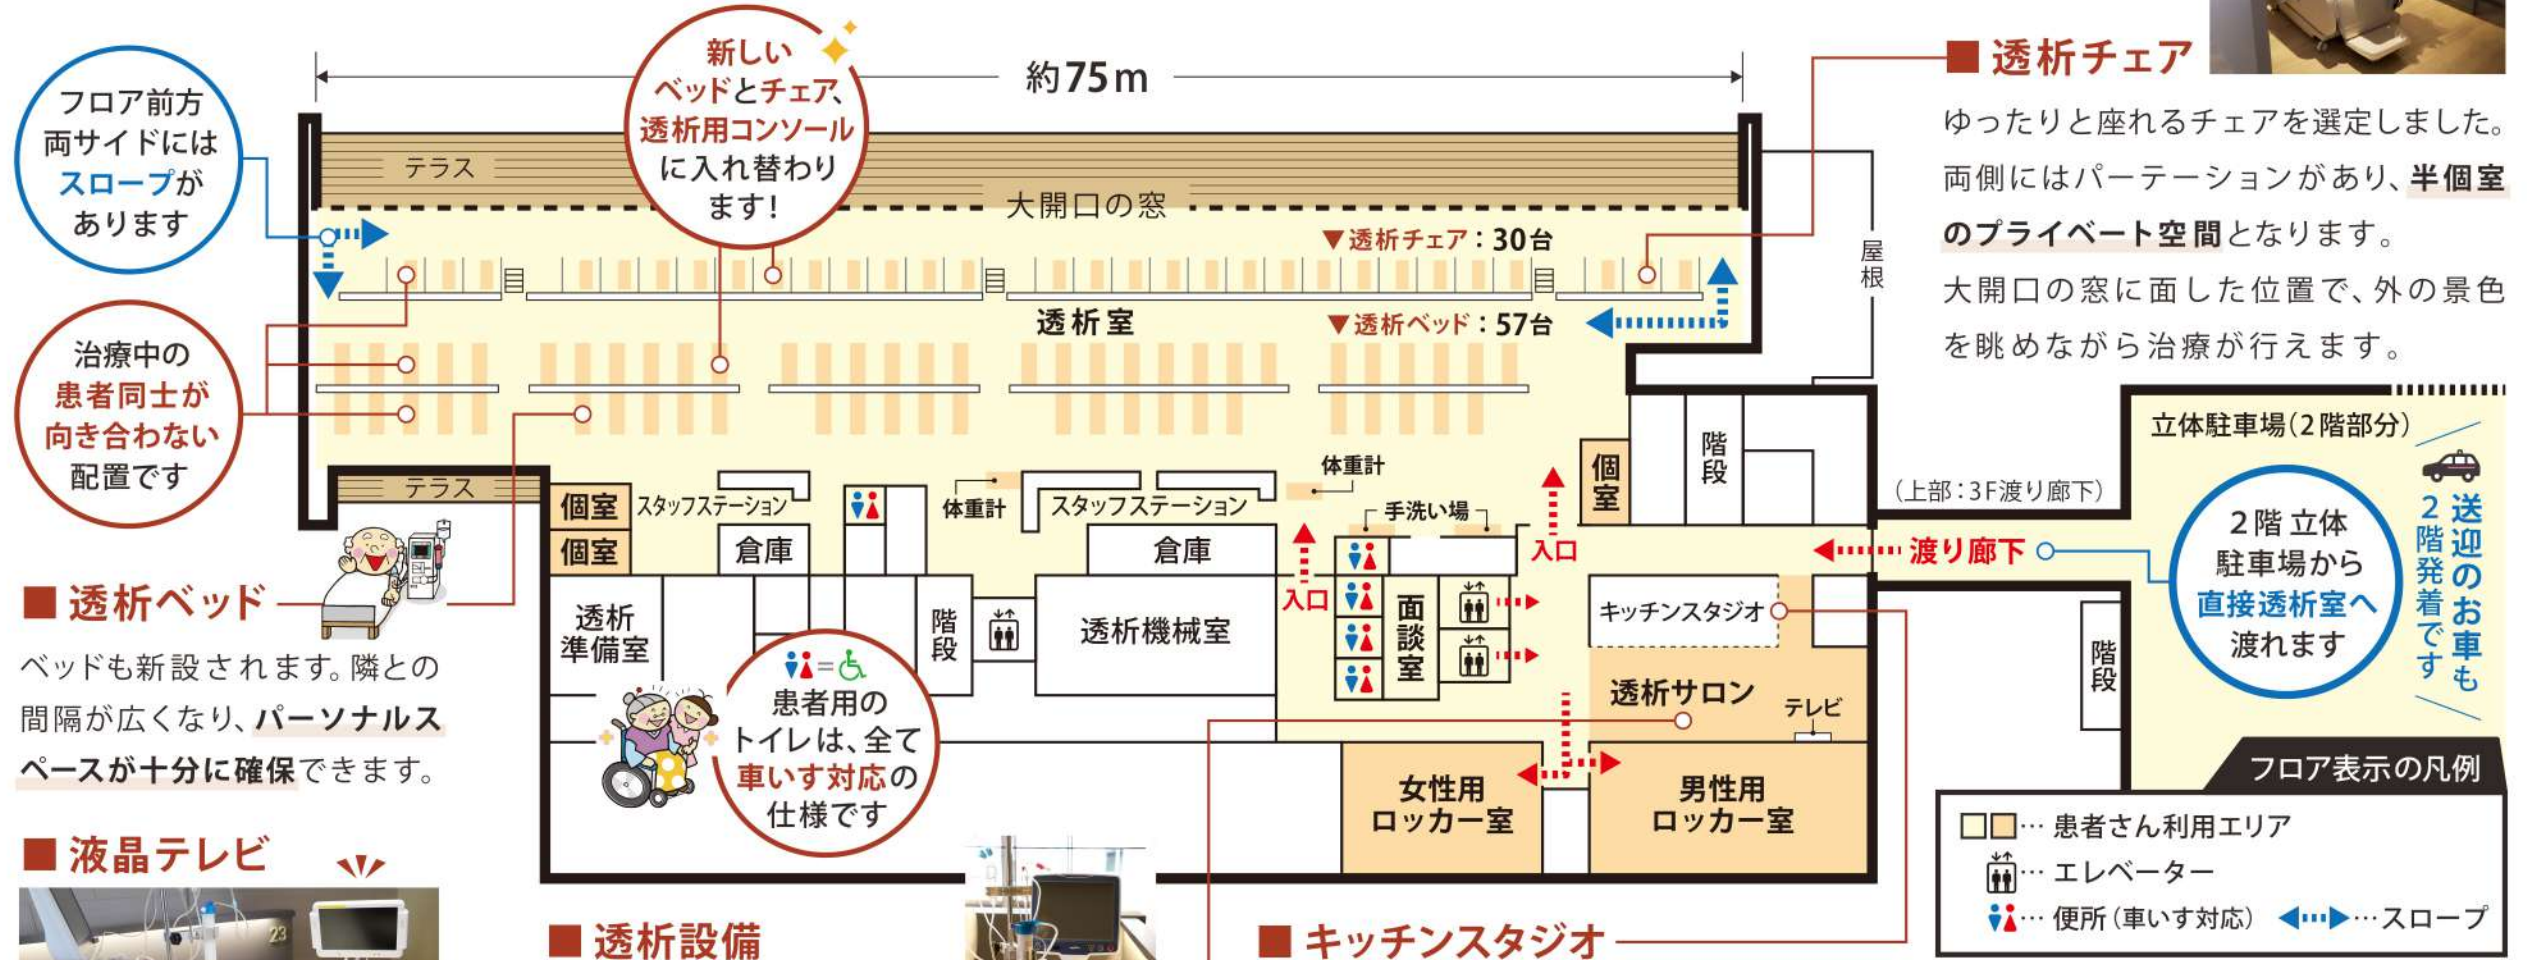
フロア前方両サイドにはスロープがあります

新しいベッドとチェア、透析用コンソールに入れ替わります!

約75m

■透析チェア

ゆったりと座れるチェアを選定しました。両側にはパーテーションがあり、半個室のプライベート空間となります。大開口の窓に面した位置で、外の景色を眺めながら治療が行えます。

テラス

大開口の窓

▼透析チェア:30台

屋根

透析室

▼透析ベッド:57台

治療中の患者同士が向き合わない配置です

テラス

個室

個室

スタッフステーション

倉庫

体重計

スタッフステーション

倉庫

体重計

手洗い場

入口

入口

階段

個室

立体駐車場(2階部分)

(上部:3F渡り廊下)

渡り廊下

2階立体駐車場から直接透析室へ渡れます

送迎のお車も2階発着です

■透析ベッド

ベッドも新設されます。隣との間隔が広くなり、パーソナルスペースが十分に確保できます。

透析準備室

階段

透析機械室

面談室

キッチンスタジオ

透析サロン

テレビ

階段

患者用のトイレは、全て車いす対応の仕様です

女性用ロッカー室

男性用ロッカー室

フロア表示の凡例

…患者さん利用エリア

…エレベーター

…便所(車いす対応) …スロープ

■液晶テレビ

■透析設備

■キッチンスタジオ